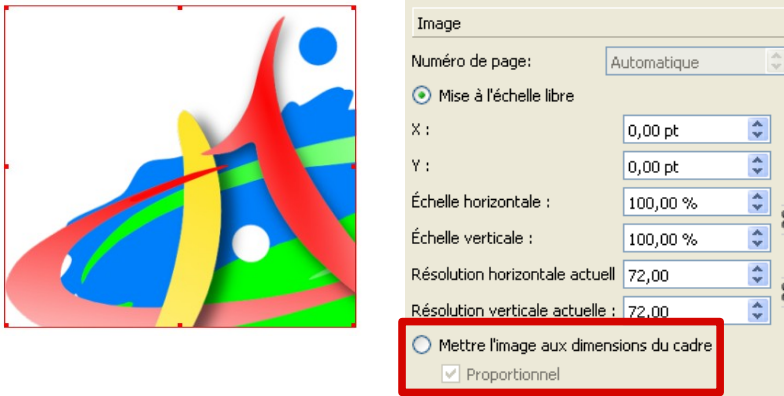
Image

Numéro de page: Automatique

Mise à l'échelle libre

X : 0,00 pt

Y : 0,00 pt

Échelle horizontale : 100,00 %

Échelle verticale : 100,00 %

Résolution horizontale actuell 72,00

Résolution verticale actuelle : 72,00

Mettre l'image aux dimensions du cadre

Proportionnel